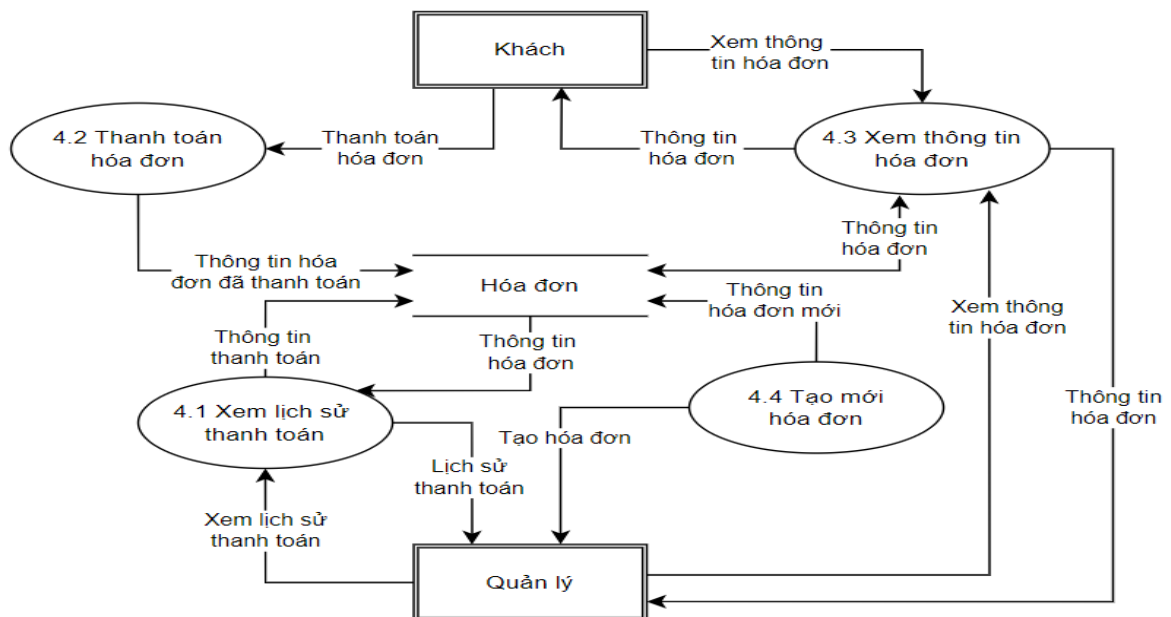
Khách

Xem thông tin hóa đơn

4.2 Thanh toán hóa đơn

Thanh toán hóa đơn

Thông tin hóa đơn

4.3 Xem thông tin hóa đơn

Thông tin hóa đơn

Thông tin hóa đơn đã thanh toán

Hóa đơn

Thông tin hóa đơn mới

Xem thông tin hóa đơn

Thông tin thanh toán

Thông tin hóa đơn

4.1 Xem lịch sử thanh toán

4.4 Tạo mới hóa đơn

Tạo hóa đơn

Thông tin hóa đơn

Lịch sử thanh toán

Xem lịch sử thanh toán

Quản lý